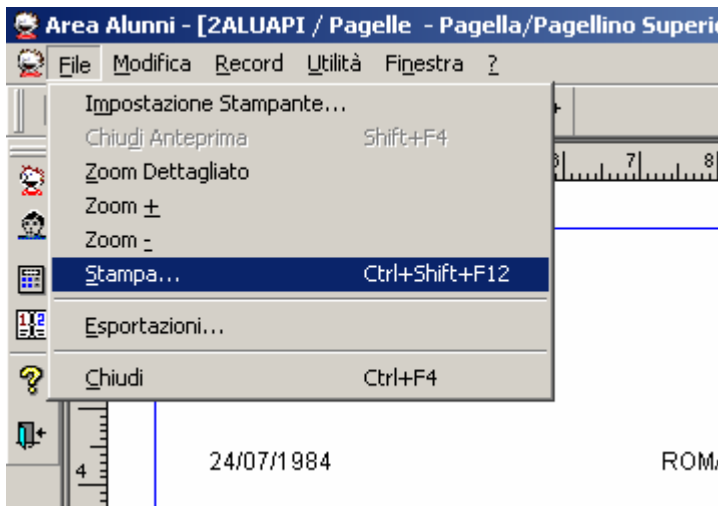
Area Alunni - [2ALUAPI / Pagelle - Pagella/Pagellino Superio

File Modifica Record Utilità Finestra ?

Impostazione Stampante...
Chiudi Anteprima Shift+F4
Zoom Dettagliato
Zoom +
Zoom -
Stampa... Ctrl+Shift+F12
Esportazioni...
Chiudi Ctrl+F4

6 7 8

4

24/07/1984

ROM